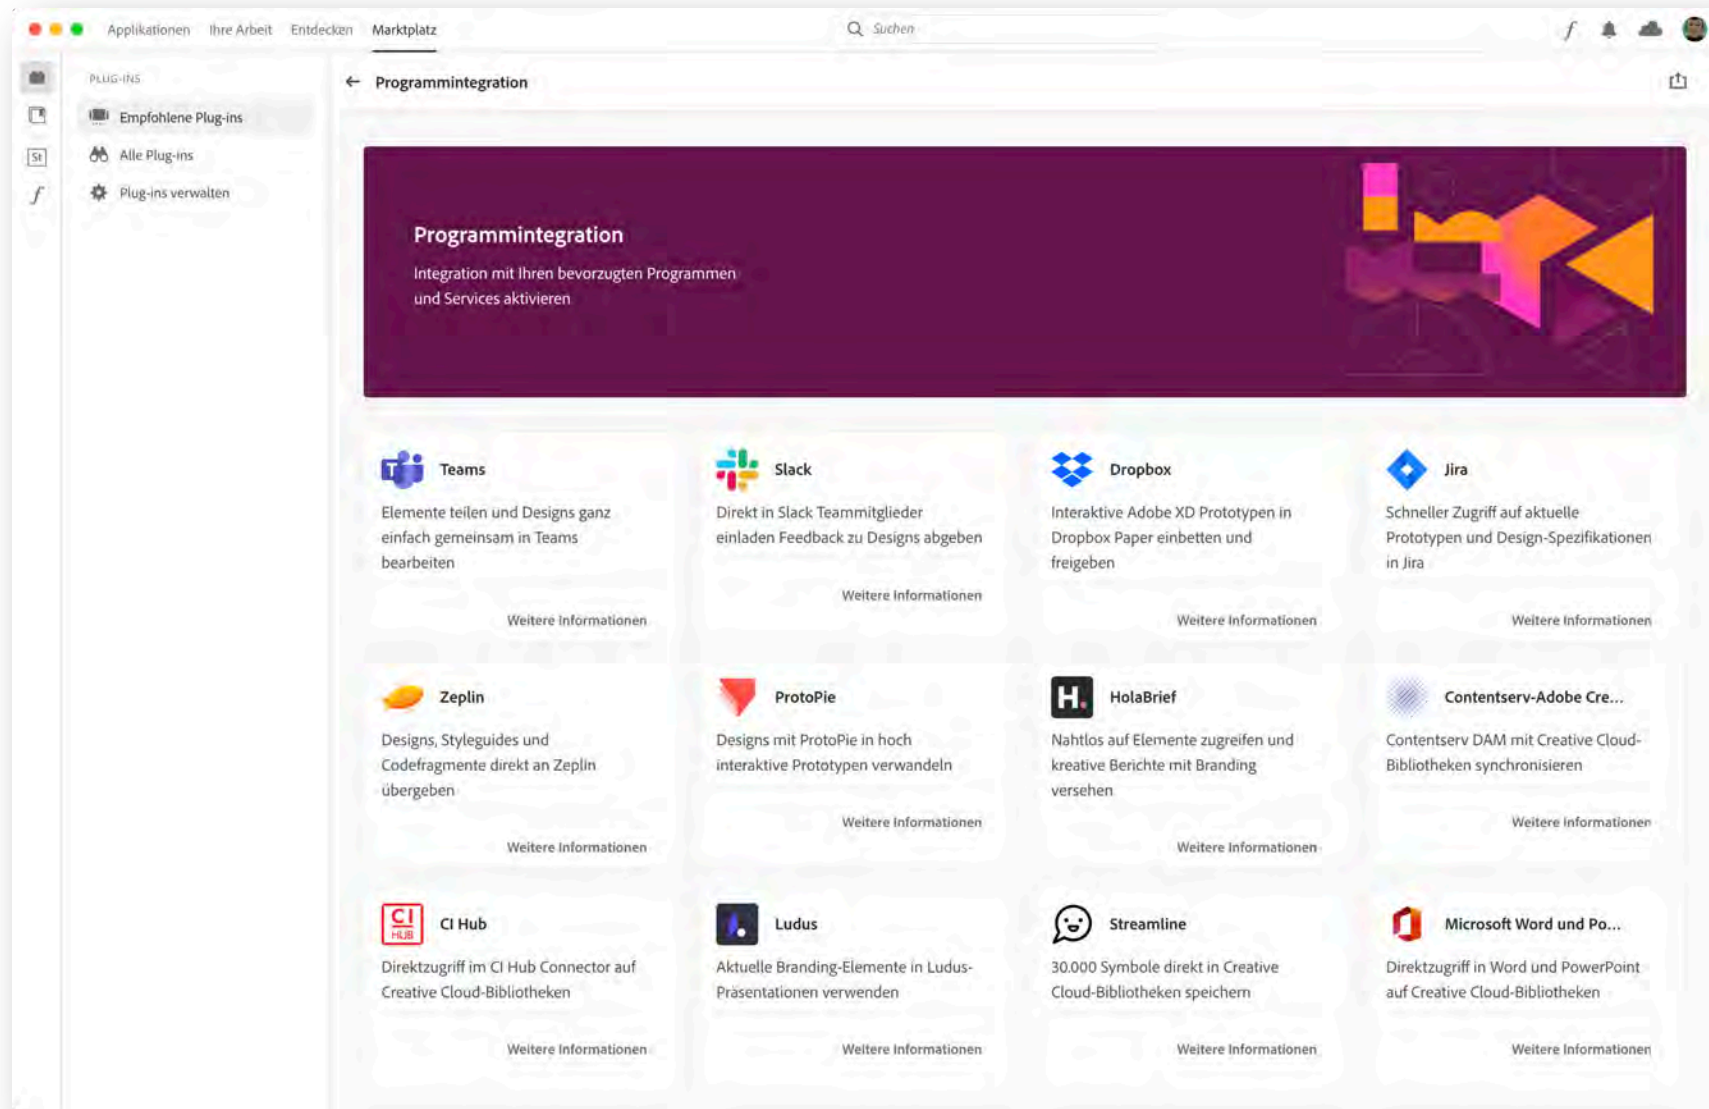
Applikationen Ihre Arbeit Entdecken Marktplatz

Suchen

PLUG-INS

Empfohlene Plug-ins

Alle Plug-ins

Plug-ins verwalten

Programmintegration

Programmintegration

Integration mit Ihren bevorzugten Programmen und Services aktivieren

Teams

Elemente teilen und Designs ganz einfach gemeinsam in Teams bearbeiten

Weitere Informationen

Slack

Direkt in Slack Teammitglieder einladen Feedback zu Designs abgeben

Weitere Informationen

Dropbox

Interaktive Adobe XD Prototypen in Dropbox Paper einbetten und freigeben

Weitere Informationen

Jira

Schneller Zugriff auf aktuelle Prototypen und Design-Spezifikationen in Jira

Weitere Informationen

Zeplin

Designs, Styleguides und Codefragmente direkt an Zeplin übergeben

Weitere Informationen

ProtoPie

Designs mit ProtoPie in hoch interaktive Prototypen verwandeln

Weitere Informationen

HolaBrief

Nahtlos auf Elemente zugreifen und kreative Berichte mit Branding versehen

Weitere Informationen

Contentserv-Adobe Cre...

Contentserv DAM mit Creative Cloud-Bibliotheken synchronisieren

Weitere Informationen

CI Hub

Direktzugriff im CI Hub Connector auf Creative Cloud-Bibliotheken

Weitere Informationen

Ludus

Aktuelle Branding-Elemente in Ludus-Präsentationen verwenden

Weitere Informationen

Streamline

30.000 Symbole direkt in Creative Cloud-Bibliotheken speichern

Weitere Informationen

Microsoft Word und Po...

Direktzugriff in Word und PowerPoint auf Creative Cloud-Bibliotheken

Weitere Informationen